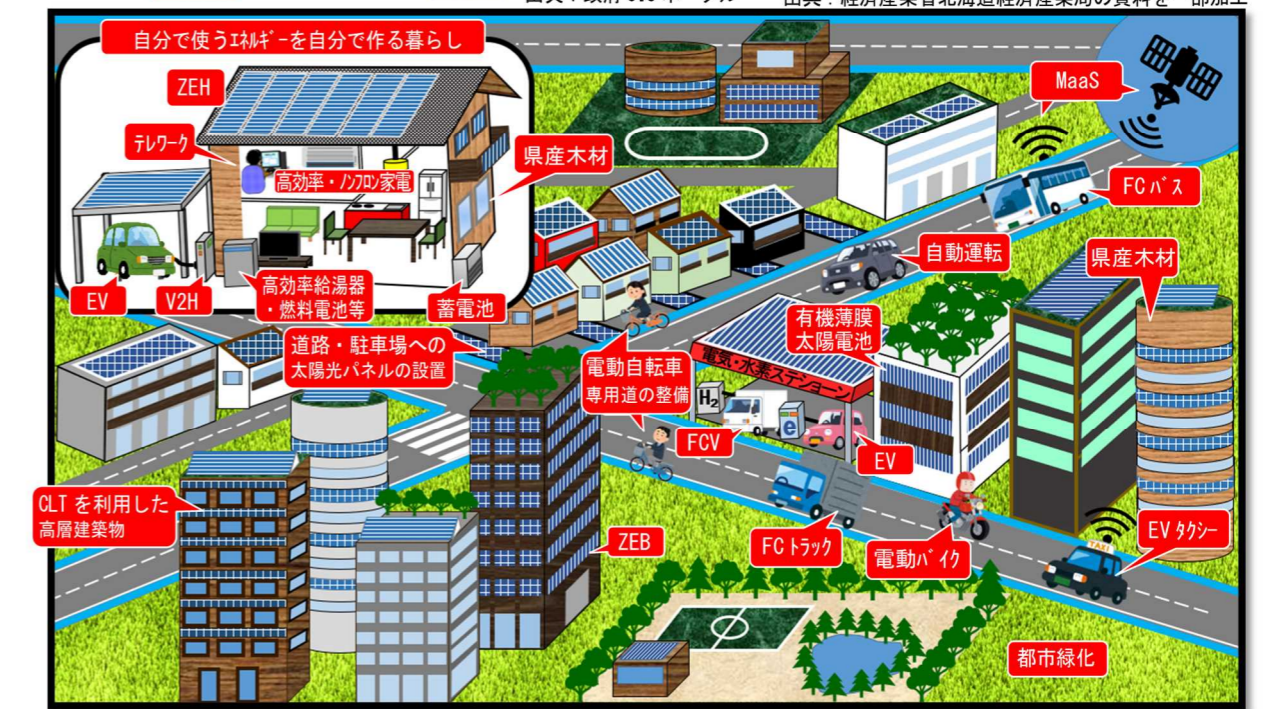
出典：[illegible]　出典：経済産業省北海道経済産業局の資料を一部加工

自分で使うｴﾈﾙｷﾞｰを自分で作る暮らし

ZEH

テレワーク

高効率・ﾉﾝﾌﾛﾝ家電

EV

V2H

高効率給湯器・燃料電池等

蓄電池

県産木材

MaaS

FCバス

自動運転

県産木材

道路・駐車場への太陽光パネルの設置

電動自転車 専用道の整備

電気・水素ステーション

有機薄膜 太陽電池

$H_2$

FCV

EV

CLTを利用した高層建築物

ZEB

FCトラック

電動バイク

EVタクシー

TAXI

都市緑化